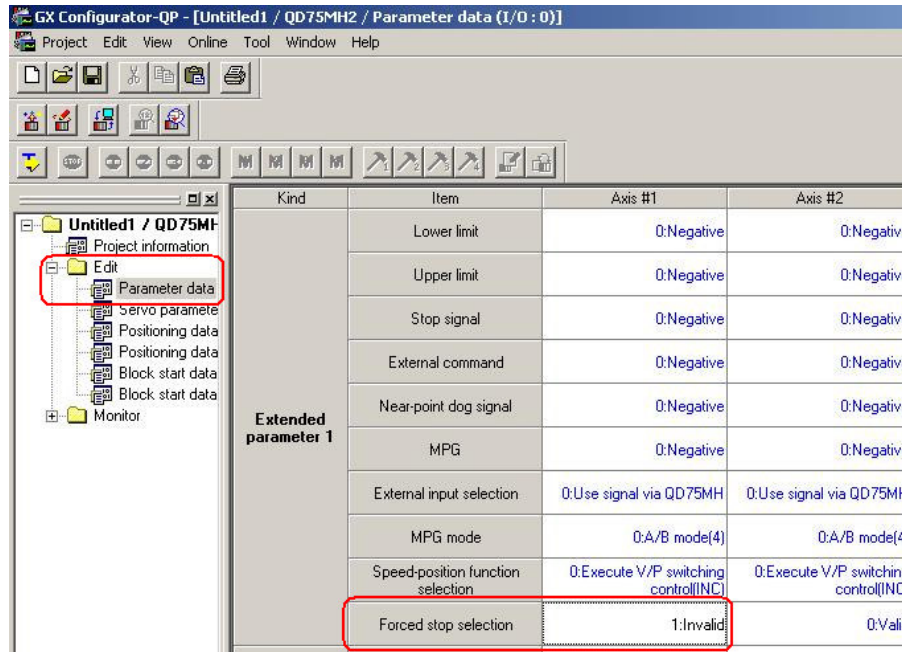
GX Configurator-QP - [Untitled1 / QD75MH2 / Parameter data (I/O : 0)]

Project Edit View Online Tool Window Help

Untitled1 / QD75MH
Project information
Edit
Parameter data
Servo paramete
Positioning data
Positioning data
Block start data
Block start data
Monitor

| Kind | Item | Axis #1 | Axis #2 |
|---|---|---|---|
| Extended parameter 1 | Lower limit | 0:Negative | 0:Negativ |
| | Upper limit | 0:Negative | 0:Negativ |
| | Stop signal | 0:Negative | 0:Negativ |
| | External command | 0:Negative | 0:Negativ |
| | Near-point dog signal | 0:Negative | 0:Negativ |
| | MPG | 0:Negative | 0:Negativ |
| | External input selection | 0:Use signal via QD75MH | 0:Use signal via QD75MH |
| | MPG mode | 0:A/B mode(4) | 0:A/B mode(4 |
| | Speed-position function selection | 0:Execute V/P switching control(INC) | 0:Execute V/P switchin control(INC |
| | Forced stop selection | 1:Invalid | 0:Vali |